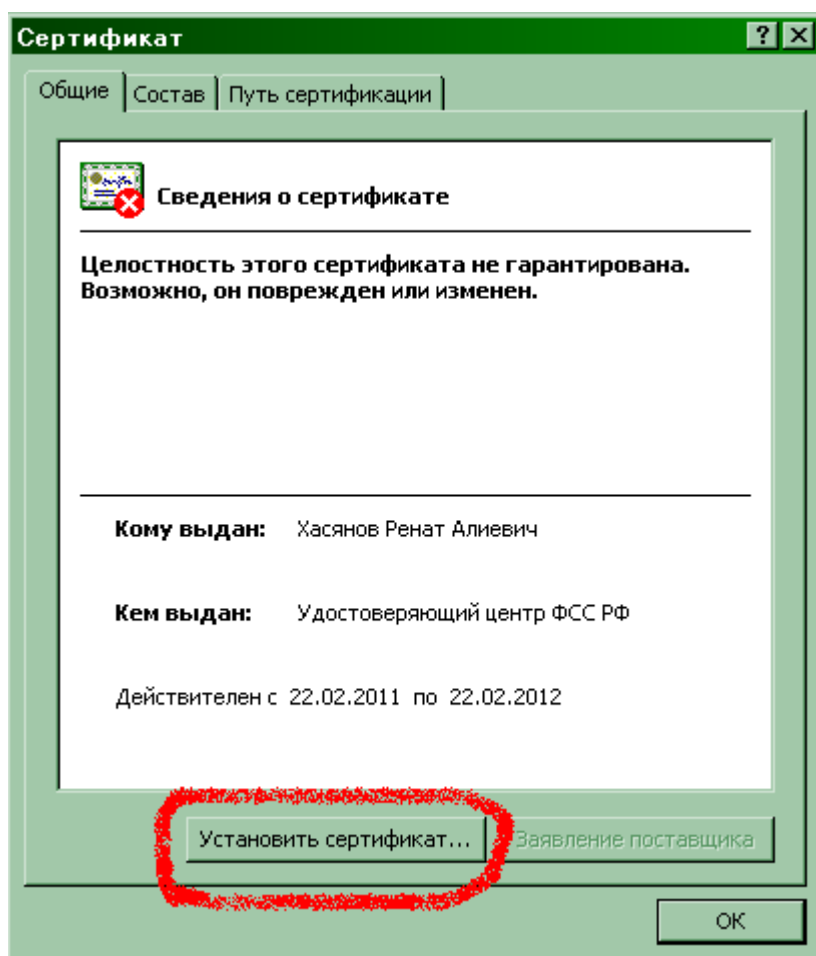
Сертификат

? X

Общие | Состав | Путь сертификации

Сведения о сертификате

Целостность этого сертификата не гарантирована. Возможно, он поврежден или изменен.

Кому выдан: Хасянов Ренат Алиевич

Кем выдан: Удостоверяющий центр ФСС РФ

Действителен с 22.02.2011 по 22.02.2012

Установить сертификат...

Заявление поставщика

OK